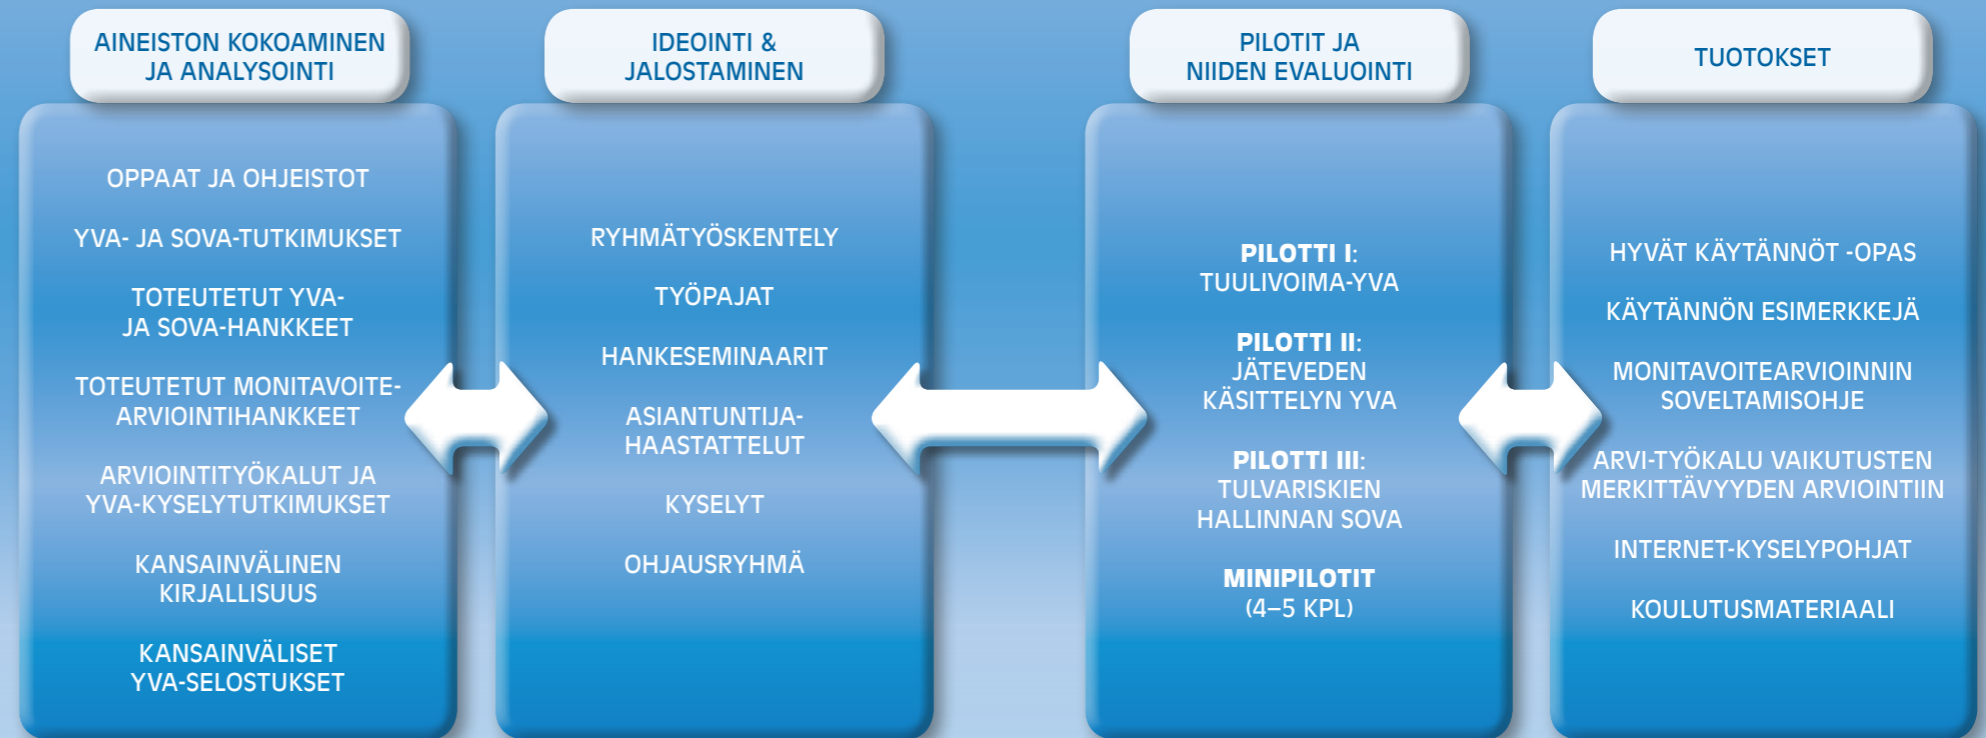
AINEISTON KOKOAMINEN JA ANALYSOINTI

OPPAAT JA OHJEISTOT

YVA- JA SOVA-TUTKIMUKSET

TOTEUTETUT YVA- JA SOVA-HANKKEET

TOTEUTETUT MONITAVOITEARVIOINTIHANKKEET

ARVIOINTITYÖKALUT JA YVA-KYSELYTUTKIMUKSET

KANSAINVÄLINEN KIRJALLISUUS

KANSAINVÄLISET YVA-SELOSTUKSET

IDEOINTI & JALOSTAMINEN

RYHMÄTYÖSKENTELY

TYÖPAJAT

HANKESEMINAARIT

ASIANTUNTIJAHAASTATTELUT

KYSELYT

OHJAUSRYHMÄ

PILOTIT JA NIIDEN EVALUOINTI

PILOTTI I: TUULIVOIMA-YVA

PILOTTI II: JÄTEVEDEN KÄSITTELYN YVA

PILOTTI III: TULVARISKIEN HALLINNAN SOVA

MINIPILOTIT (4–5 KPL)

TUOTOKSET

HYVÄT KÄYTÄNNÖT -OPAS

KÄYTÄNNÖN ESIMERKKEJÄ

MONITAVOITEARVIOINNIN SOVELTAMISOHJE

ARVI-TYÖKALU VAIKUTUSTEN MERKITTÄVYYDEN ARVIOINTIIN

INTERNET-KYSELYPOHJAT

KOULUTUSMATERIAALI